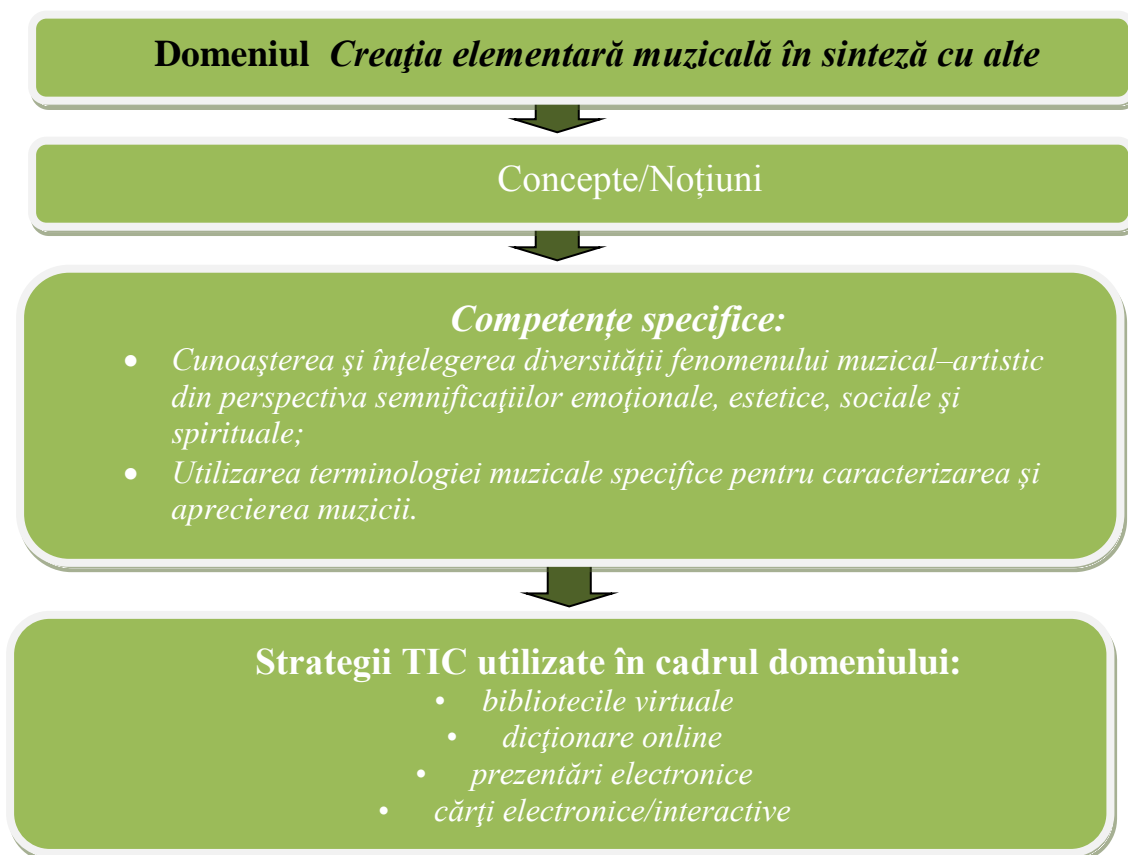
Domeniul *Creaţia elementară muzicală în sinteză cu alte*

Concepte/Noțiuni

*Competențe specifice:*

- *Cunoaşterea şi înţelegerea diversităţii fenomenului muzical–artistic din perspectiva semnificaţiilor emoţionale, estetice, sociale şi spirituale;*
- *Utilizarea terminologiei muzicale specifice pentru caracterizarea și aprecierea muzicii.*

Strategii TIC utilizate în cadrul domeniului:

- *bibliotecile virtuale*
- *dicţionare online*
- *prezentări electronice*
- *cărţi electronice/interactive*